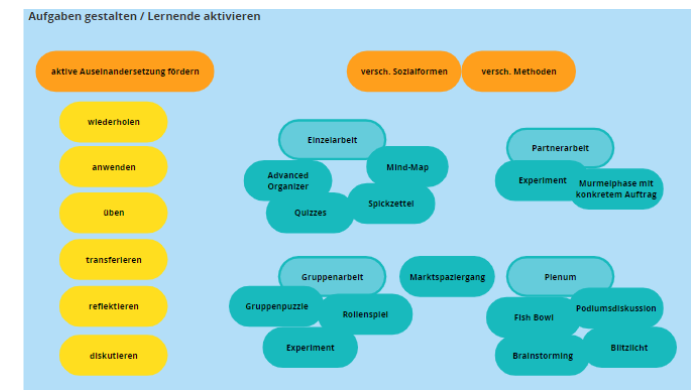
Aufgaben gestalten / Lernende aktivieren

aktive Auseinandersetzung fördern

versch. Sozialformen

versch. Methoden

wiederholen

anwenden

üben

transferieren

reflektieren

diskutieren

Einzelarbeit

Advanced Organizer

Mind-Map

Quizzes

Spickzettel

Partnerarbeit

Experiment

Murmelphase mit konkretem Auftrag

Gruppenarbeit

Marktspaziergang

Plenum

Gruppenpuzzle

Rollenspiel

Experiment

Fish Bowl

Podiumsdiskussion

Brainstorming

Blitzlicht